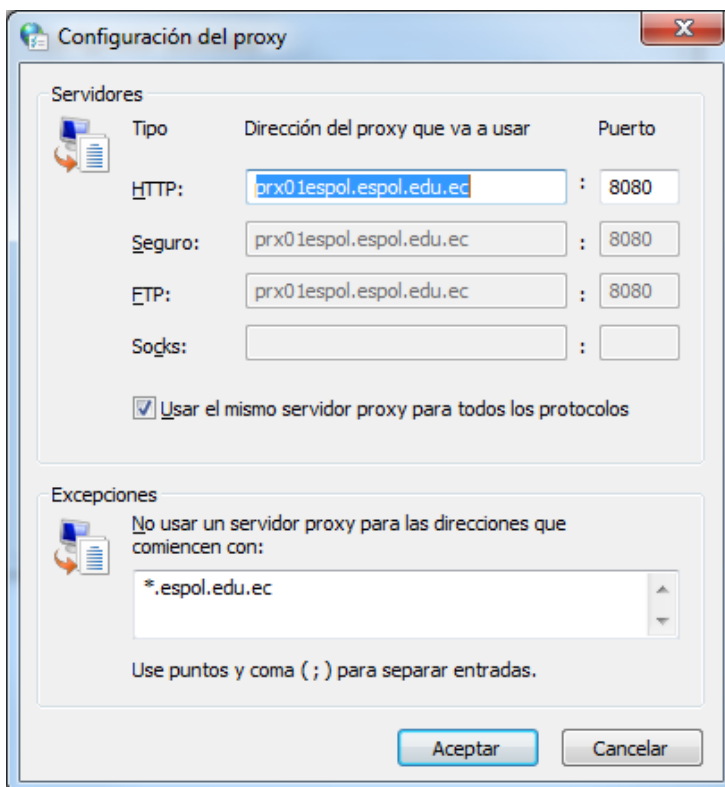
Configuración del proxy

Servidores

Tipo Dirección del proxy que va a usar Puerto

HTTP: prx01espol.espol.edu.ec : 8080

Seguro: prx01espol.espol.edu.ec : 8080

FTP: prx01espol.espol.edu.ec : 8080

Socks: :

Usar el mismo servidor proxy para todos los protocolos

Excepciones

No usar un servidor proxy para las direcciones que comiencen con:

*.espol.edu.ec

Use puntos y coma ( ; ) para separar entradas.

Aceptar Cancelar